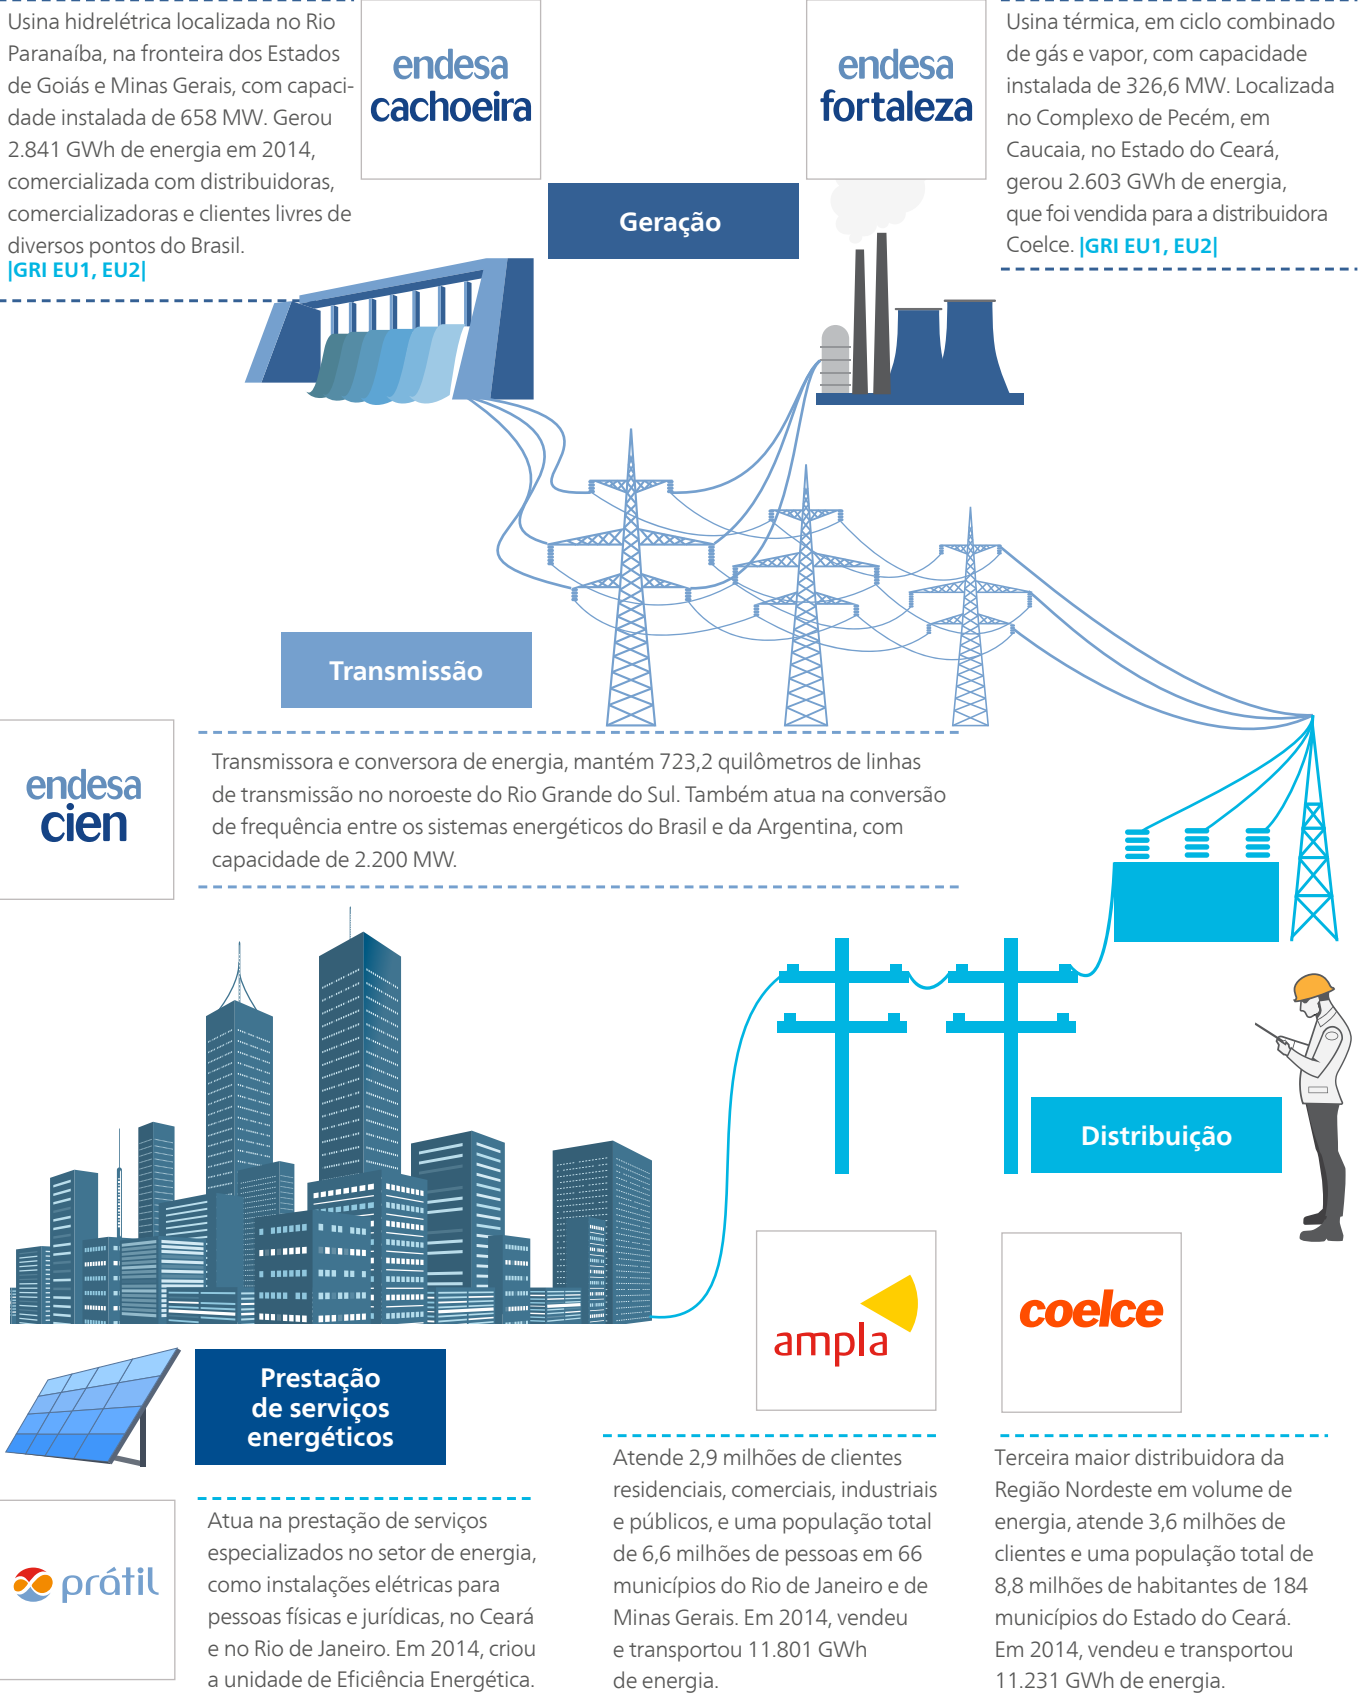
Usina hidrelétrica localizada no Rio Paranaíba, na fronteira dos Estados de Goiás e Minas Gerais, com capacidade instalada de 658 MW. Gerou 2.841 GWh de energia em 2014, comercializada com distribuidoras, comercializadoras e clientes livres de diversos pontos do Brasil. |GRI EU1, EU2|

endesa cachoeira

Geração

endesa fortaleza

Usina térmica, em ciclo combinado de gás e vapor, com capacidade instalada de 326,6 MW. Localizada no Complexo de Pecém, em Caucaia, no Estado do Ceará, gerou 2.603 GWh de energia, que foi vendida para a distribuidora Coelce. |GRI EU1, EU2|

Transmissão

endesa cien

Transmissora e conversora de energia, mantém 723,2 quilômetros de linhas de transmissão no noroeste do Rio Grande do Sul. Também atua na conversão de frequência entre os sistemas energéticos do Brasil e da Argentina, com capacidade de 2.200 MW.

Distribuição

Prestação de serviços energéticos

prátil

Atua na prestação de serviços especializados no setor de energia, como instalações elétricas para pessoas físicas e jurídicas, no Ceará e no Rio de Janeiro. Em 2014, criou a unidade de Eficiência Energética.

ampla

Atende 2,9 milhões de clientes residenciais, comerciais, industriais e públicos, e uma população total de 6,6 milhões de pessoas em 66 municípios do Rio de Janeiro e de Minas Gerais. Em 2014, vendeu e transportou 11.801 GWh de energia.

coelce

Terceira maior distribuidora da Região Nordeste em volume de energia, atende 3,6 milhões de clientes e uma população total de 8,8 milhões de habitantes de 184 municípios do Estado do Ceará. Em 2014, vendeu e transportou 11.231 GWh de energia.